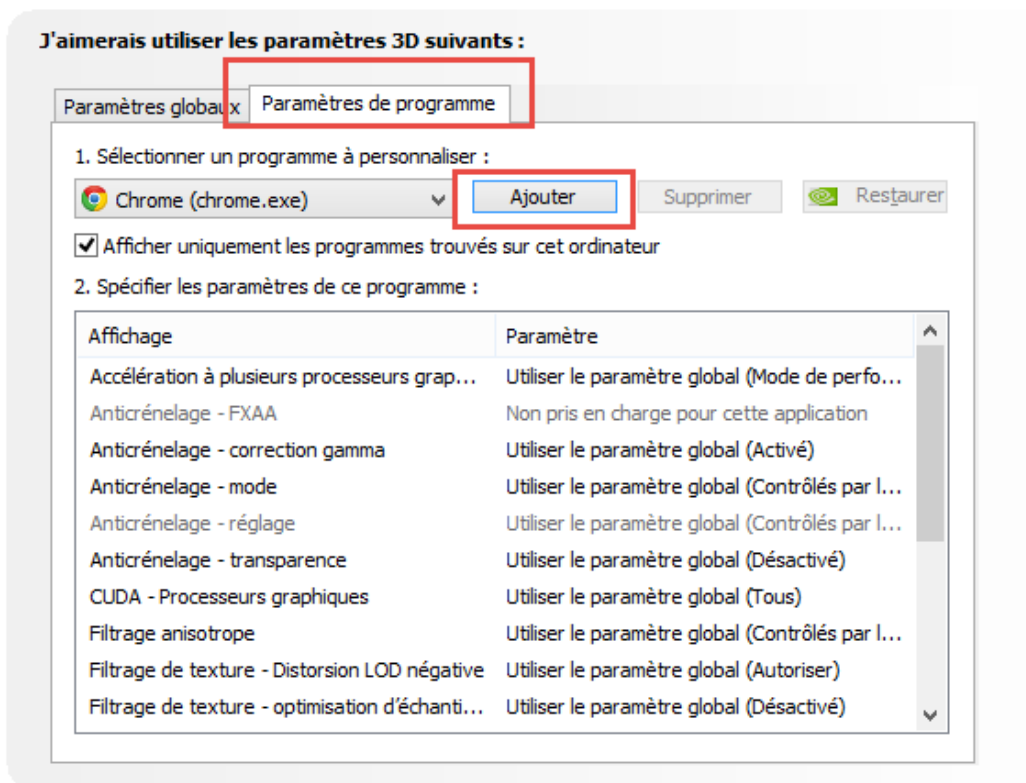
J'aimerais utiliser les paramètres 3D suivants :

Paramètres globaux

Paramètres de programme

1. Sélectionner un programme à personnaliser :

Chrome (chrome.exe)

Ajouter

Supprimer

Restaurer

Afficher uniquement les programmes trouvés sur cet ordinateur

2. Spécifier les paramètres de ce programme :

| Affichage | Paramètre |
|---|---|
| Accélération à plusieurs processeurs grap... | Utiliser le paramètre global (Mode de perfo... |
| Anticrénelage - FXAA | Non pris en charge pour cette application |
| Anticrénelage - correction gamma | Utiliser le paramètre global (Activé) |
| Anticrénelage - mode | Utiliser le paramètre global (Contrôlés par l... |
| Anticrénelage - réglage | Utiliser le paramètre global (Contrôlés par l... |
| Anticrénelage - transparence | Utiliser le paramètre global (Désactivé) |
| CUDA - Processeurs graphiques | Utiliser le paramètre global (Tous) |
| Filtrage anisotrope | Utiliser le paramètre global (Contrôlés par l... |
| Filtrage de texture - Distorsion LOD négative | Utiliser le paramètre global (Autoriser) |
| Filtrage de texture - optimisation d'échanti... | Utiliser le paramètre global (Désactivé) |